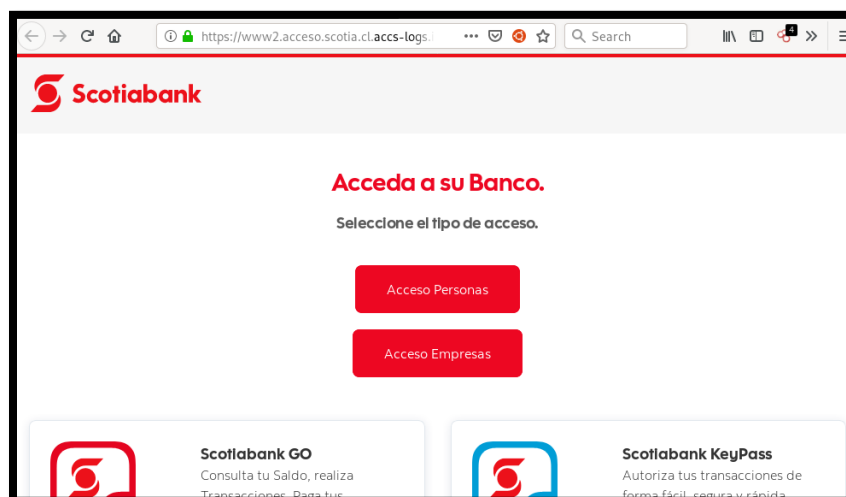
https://www2.acceso.scotia.cl.accs-logs.

Search

4

Scotiabank

Acceda a su Banco.

Seleccione el tipo de acceso.

Acceso Personas

Acceso Empresas

Scotiabank GO

Consulta tu Saldo, realiza Transacciones. Paga tus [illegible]

Scotiabank KeyPass

Autoriza tus transacciones de forma fácil, segura y rápida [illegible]